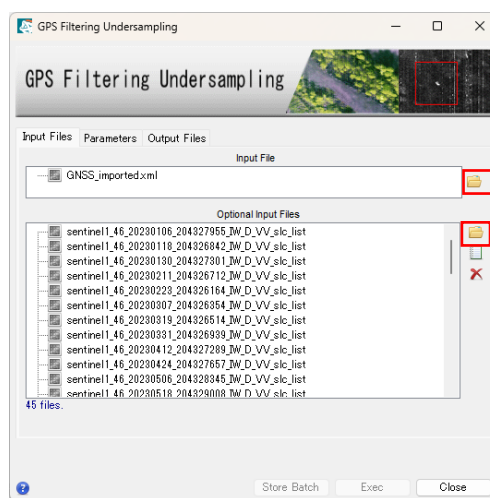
GPS Filtering Undersampling

GPS Filtering Undersampling

Input Files Parameters Output Files

Input File

GNSS_imported.xml

Optional Input Files

sentinel1_46_20230106_204327955_IW_D_VV_slc_list
sentinel1_46_20230118_204326842_IW_D_VV_slc_list
sentinel1_46_20230130_204327301_IW_D_VV_slc_list
sentinel1_46_20230211_204326712_IW_D_VV_slc_list
sentinel1_46_20230223_204326164_IW_D_VV_slc_list
sentinel1_46_20230307_204326354_IW_D_VV_slc_list
sentinel1_46_20230319_204326514_IW_D_VV_slc_list
sentinel1_46_20230331_204326939_IW_D_VV_slc_list
sentinel1_46_20230412_204327289_IW_D_VV_slc_list
sentinel1_46_20230424_204327657_IW_D_VV_slc_list
sentinel1_46_20230506_204328345_IW_D_VV_slc_list
sentinel1_46_20230518_204329008_IW_D_VV_slc_list

45 files.

Store Batch Exec Close